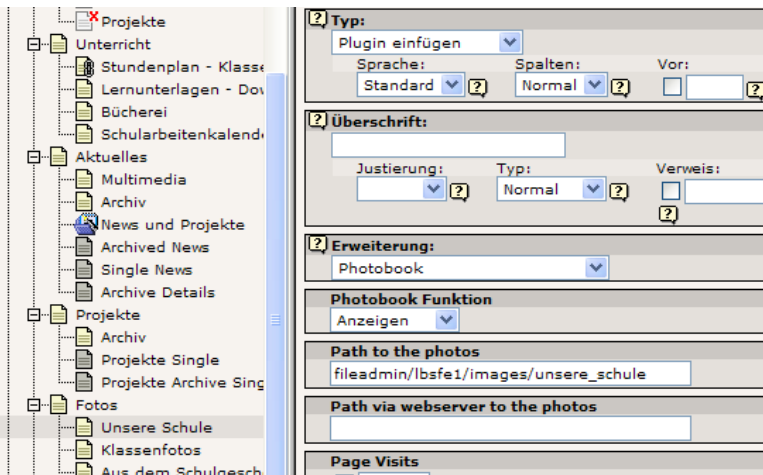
Projekte
Unterricht
Stundenplan - Klasse
Lernunterlagen - Dov
Bücherei
Schularbeitenkalend
Aktuelles
Multimedia
Archiv
News und Projekte
Archived News
Single News
Archive Details
Projekte
Archiv
Projekte Single
Projekte Archive Sing
Fotos
Unsere Schule
Klassenfotos
Aus dem Schulgesch

? Typ:
Plugin einfügen
Sprache:
Standard
?
Spalten:
Normal
?
Vor:
?

? Überschrift:
Justierung:
?
Typ:
Normal
?
Verweis:
?

? Erweiterung:
Photobook

Photobook Funktion
Anzeigen

Path to the photos
fileadmin/lbsfe1/images/unsere_schule

Path via webserver to the photos

Page Visits